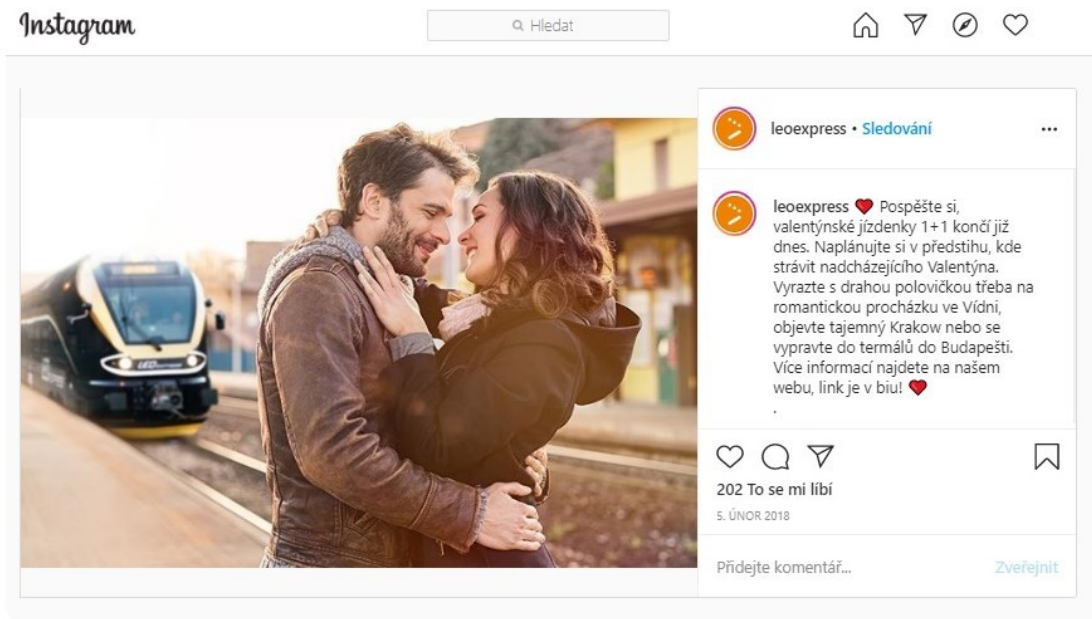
Instagram

Hledat

leoexpress • Sledování

leoexpress ❤ Pospěšte si, valentýnské jízdenky 1+1 končí již dnes. Naplánujte si v předstihu, kde strávit nadcházejícího Valentýna. Vyrazte s drahou polovičkou třeba na romantickou procházku ve Vídni, objevte tajemný Krakow nebo se vypravte do termálů do Budapešti. Více informací najdete na našem webu, link je v biu! ❤
.

202 To se mi líbí
5. ÚNOR 2018

Přidejte komentář...
Zveřejnit